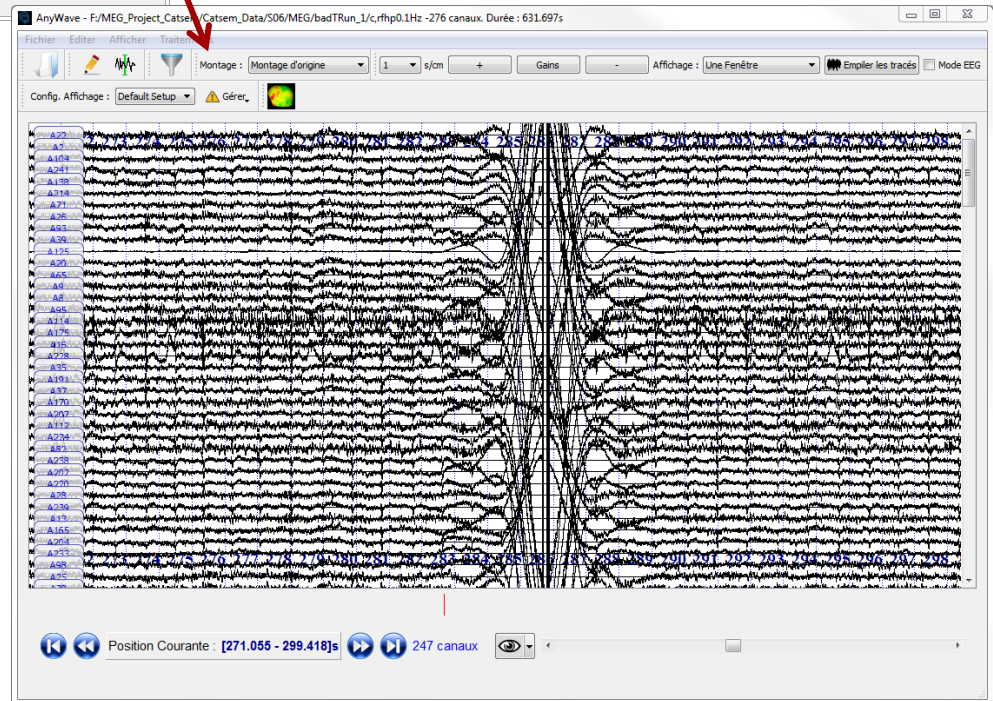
AnyWave - F:/MEG_Project_Catse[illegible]/Catsem_Data/S06/MEG/badTRun_1/c,rfhp0.1Hz -276 canaux. Durée : 631.697s

Fichier Editer Afficher Traite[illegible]

Montage : Montage d'origine
1 s/cm + Gains -
Affichage : Une Fenêtre
Empiler les tracés
Mode EEG

Config. Affichage : Default Setup
Gérer

A22
A2
A104
A241
A138
A214
A71
A26
A93
A39
A125
A20
A65
A9
A8
A95
A114
A175
A16
A228
A35
A191
A37
A170
A207
A112
A224
A82
A238
A202
A220
A28
A239
A13
A165
A204
A233
A98
A25

283 284 285 286 287 288 289 290 291 292 293 294 295 296 297 298

Position Courante : [271.055 - 299.418]s
247 canaux